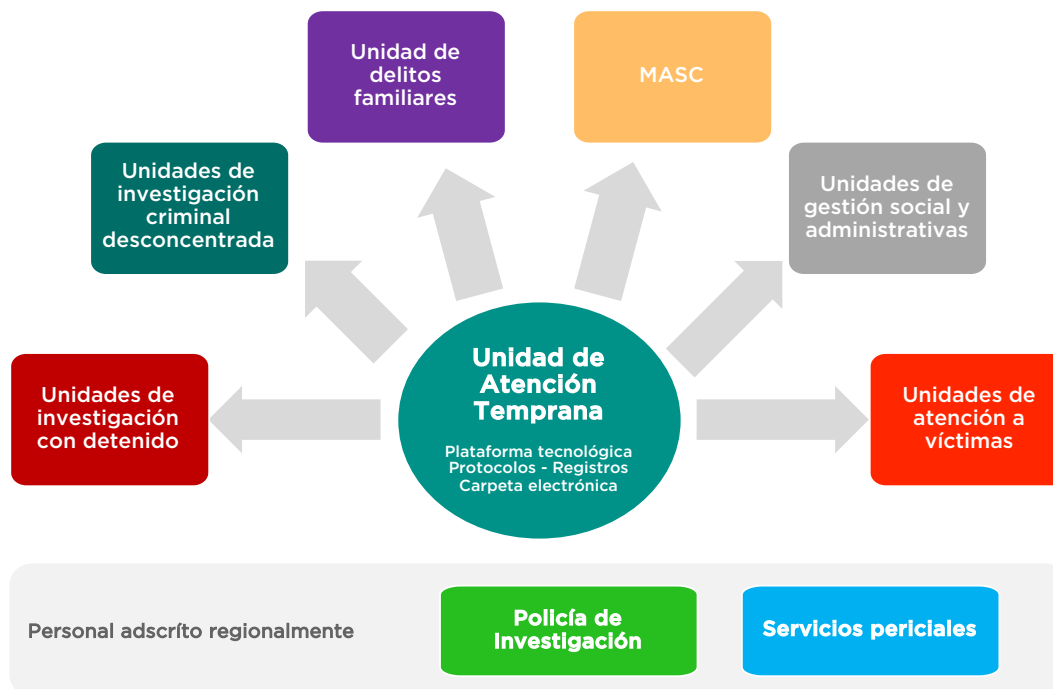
Unidad de delitos familiares

MASC

Unidades de investigación criminal desconcentrada

Unidades de gestión social y administrativas

Unidades de investigación con detenido

Unidad de Atención Temprana

Plataforma tecnológica
Protocolos - Registros
Carpeta electrónica

Unidades de atención a víctimas

Personal adscríto regionalmente

Policía de Investigación

Servicios periciales